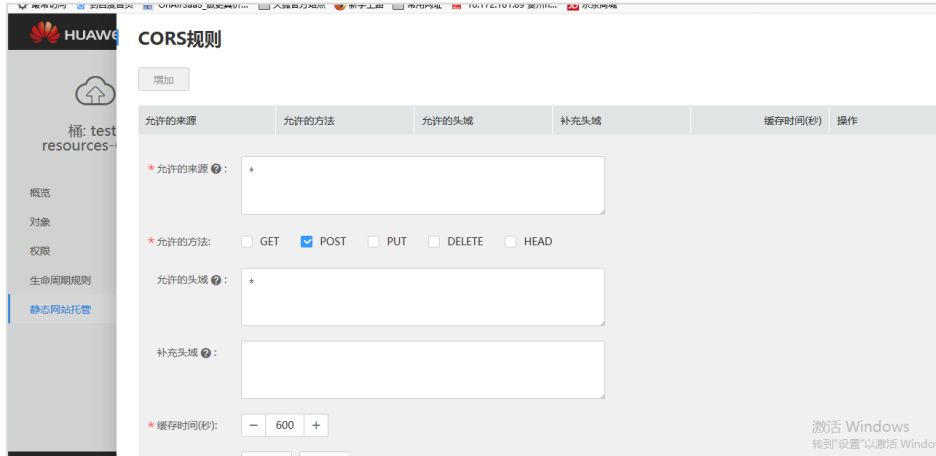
HUAWE

桶: test
resources-

概览
对象
权限
生命周期规则
静态网站托管

CORS规则

增加

| 允许的来源 | 允许的方法 | 允许的头域 | 补充头域 | 缓存时间(秒) | 操作 |
|---|---|---|---|---|---|

* 允许的来源 ❓:
*

* 允许的方法: GET POST PUT DELETE HEAD

允许的头域 ❓:
*

补充头域 ❓:

* 缓存时间(秒): − 600 +

激活 Windows
转到"设置"以激活 Windo